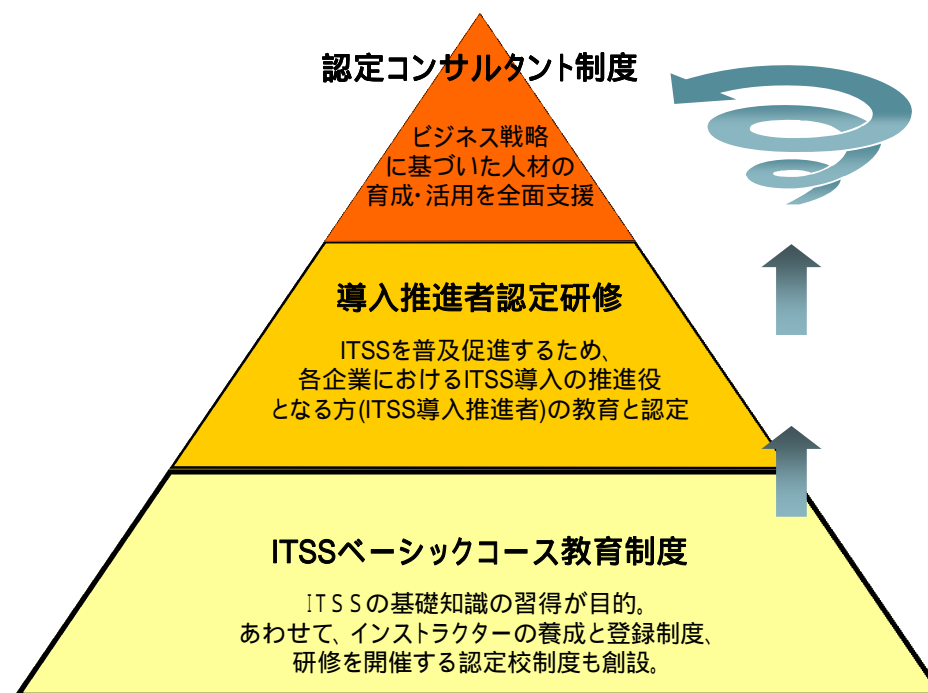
認定コンサルタント制度

ビジネス戦略
に基づいた人材の
育成・活用を全面支援

導入推進者認定研修

ITSSを普及促進するため、
各企業におけるITSS導入の推進役
となる方(ITSS導入推進者)の教育と認定

ITSSベーシックコース教育制度

ＩＴＳＳの基礎知識の習得が目的。
あわせて、インストラクターの養成と登録制度、
研修を開催する認定校制度も創設。